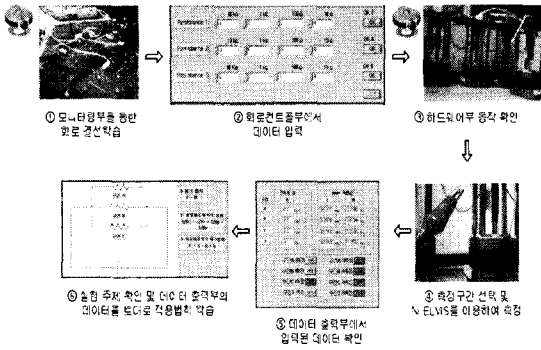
① 모니터링부를 통한 회로 결선학습

② 회로컨트롤부에서 데이터 입력

③ 하드웨어부 동작 확인

④ 측정 구간 선택 및 NI ELVIS를 이용하여 측정

⑤ 데이터 출력부에서 입력된 데이터 확인

⑥ 실험 추적 확인 및 데이터 출력부의 데이터를 토대로 작용법칙 학습